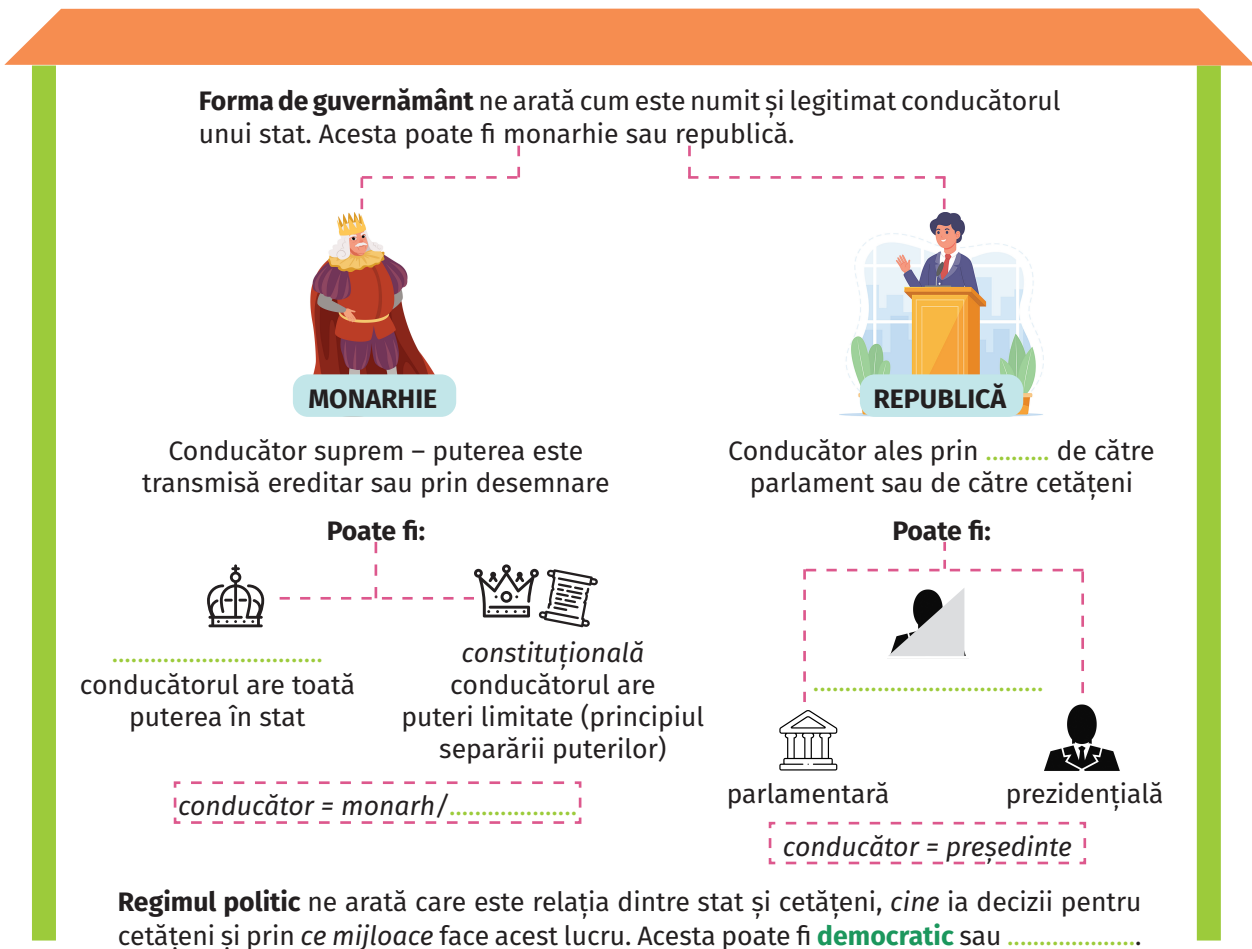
**Forma de guvernământ** ne arată cum este numit și legitimat conducătorul unui stat. Acesta poate fi monarhie sau republică.

MONARHIE

REPUBLICĂ

Condučător suprem – puterea este transmisă ereditar sau prin desemnare

Conducător ales prin .......... de către parlament sau de către cetățeni

**Poate fi:**

**Poate fi:**

..............................
conducătorul are toată puterea în stat

*constituțională*
conducătorul are puteri limitate (principiul separării puterilor)

..............................

parlamentară

prezidențială

*conducător = monarh/*....................

*conducător = președinte*

**Regimul politic** ne arată care este relația dintre stat și cetățeni, *cine* ia decizii pentru cetățeni și prin *ce mijloace* face acest lucru. Acesta poate fi **democratic** sau ....................